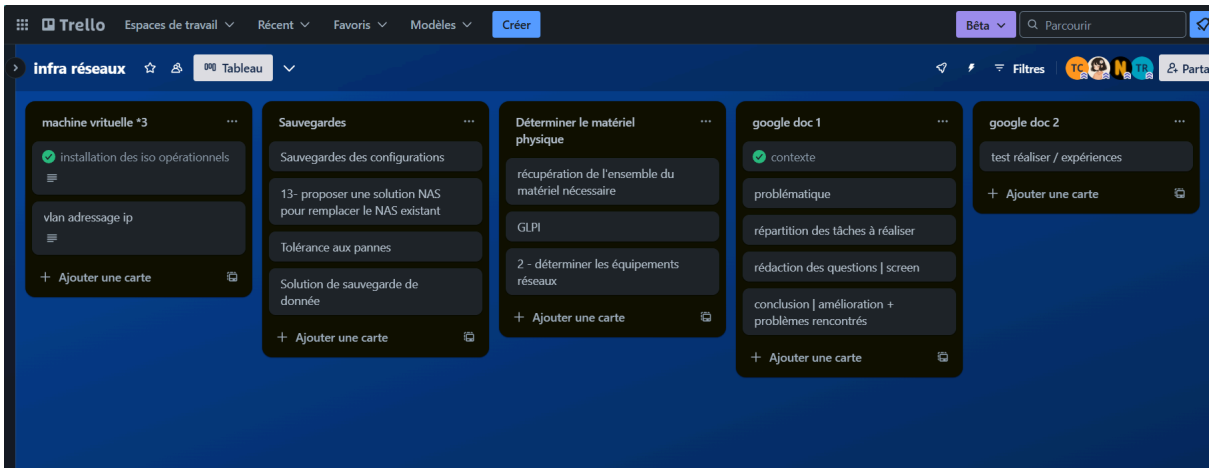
Trello Espaces de travail Récent Favoris Modèles Créer Bêta Parcourir

infra réseaux Tableau Filtres TC TR Parta

machine vrituelle *3 ···

installation des iso opérationnels

vlan adressage ip

+ Ajouter une carte

Sauvegardes ···

Sauvegardes des configurations

13- proposer une solution NAS pour remplacer le NAS existant

Tolérance aux pannes

Solution de sauvegarde de donnée

+ Ajouter une carte

Déterminer le matériel physique ···

récupération de l'ensemble du matériel nécessaire

GLPI

2 - déterminer les équipements réseaux

+ Ajouter une carte

google doc 1 ···

contexte

problématique

répartition des tâches à réaliser

rédaction des questions | screen

conclusion | amélioration + problèmes rencontrés

+ Ajouter une carte

google doc 2 ···

test réaliser / expériences

+ Ajouter une carte